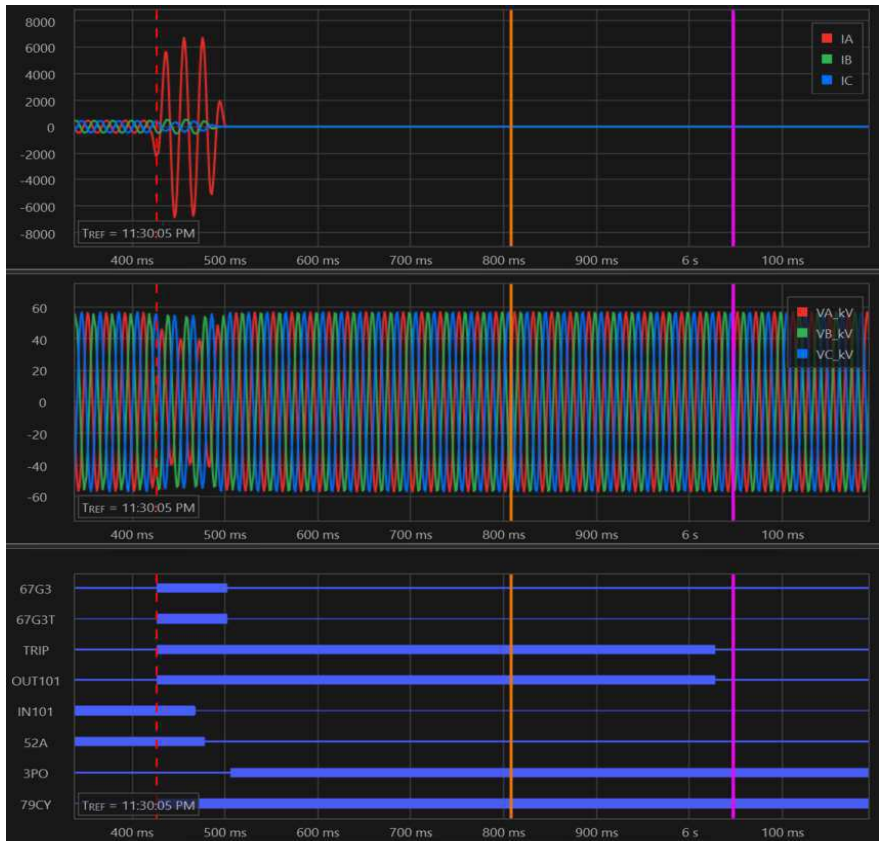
8000
6000
4000
2000
0
-2000
-4000
-6000
-8000
IA
IB
IC
TREF = 11:30:05 PM
400 ms
500 ms
600 ms
700 ms
800 ms
900 ms
6 s
100 ms

60
40
20
0
-20
-40
-60
VA_kV
VB_kV
VC_kV
TREF = 11:30:05 PM
400 ms
500 ms
600 ms
700 ms
800 ms
900 ms
6 s
100 ms

67G3
67G3T
TRIP
OUT101
IN101
52A
3PO
79CY
TREF = 11:30:05 PM
400 ms
500 ms
600 ms
700 ms
800 ms
900 ms
6 s
100 ms